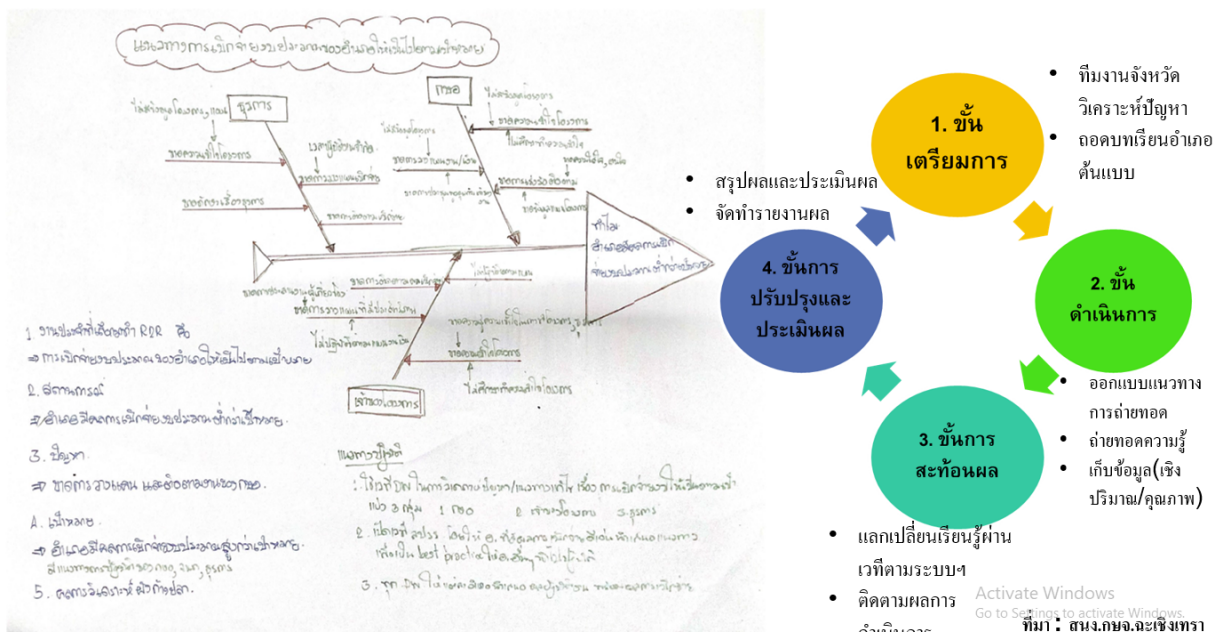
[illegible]

สุรการ

กขอ

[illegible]

1. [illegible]

2. สถานการณ์

3. ปัญหา

4. เป้าหมาย

5. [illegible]

แนวทางปฏิบัติ

เจ้าหน้าโครงการ

• ทีมงานจังหวัดวิเคราะห์ปัญหา
• ถอดบทเรียนอำเภอต้นแบบ

1. ขั้นเตรียมการ

2. ขั้นดำเนินการ

• ออกแบบแนวทางการถ่ายทอด
• ถ่ายทอดความรู้
• เก็บข้อมูล(เชิงปริมาณ/คุณภาพ)

3. ขั้นการสะท้อนผล

• แลกเปลี่ยนเรียนรู้ผ่านเวทีตามระบบฯ
• ติดตามผลการดำเนินการ

4. ขั้นการปรับปรุงและประเมินผล

• สรุปผลและประเมินผล
• จัดทำรายงานผล

Activate Windows
Go to Settings to activate Windows.

ที่มา : สนง.กษจ.ฉะเชิงเทรา